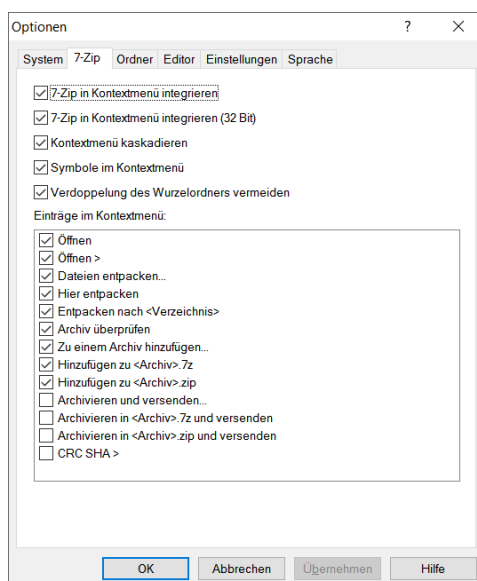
Optionen ? X

System 7-Zip Ordner Editor Einstellungen Sprache

☑ 7-Zip in Kontextmenü integrieren

☑ 7-Zip in Kontextmenü integrieren (32 Bit)

☑ Kontextmenü kaskadieren

☑ Symbole im Kontextmenü

☑ Verdoppelung des Wurzelordners vermeiden

Einträge im Kontextmenü:

☑ Öffnen
☑ Öffnen >
☑ Dateien entpacken...
☑ Hier entpacken
☑ Entpacken nach <Verzeichnis>
☑ Archiv überprüfen
☑ Zu einem Archiv hinzufügen...
☑ Hinzufügen zu <Archiv>.7z
☑ Hinzufügen zu <Archiv>.zip
☐ Archivieren und versenden...
☐ Archivieren in <Archiv>.7z und versenden
☐ Archivieren in <Archiv>.zip und versenden
☐ CRC SHA >

OK Abbrechen Übernehmen Hilfe